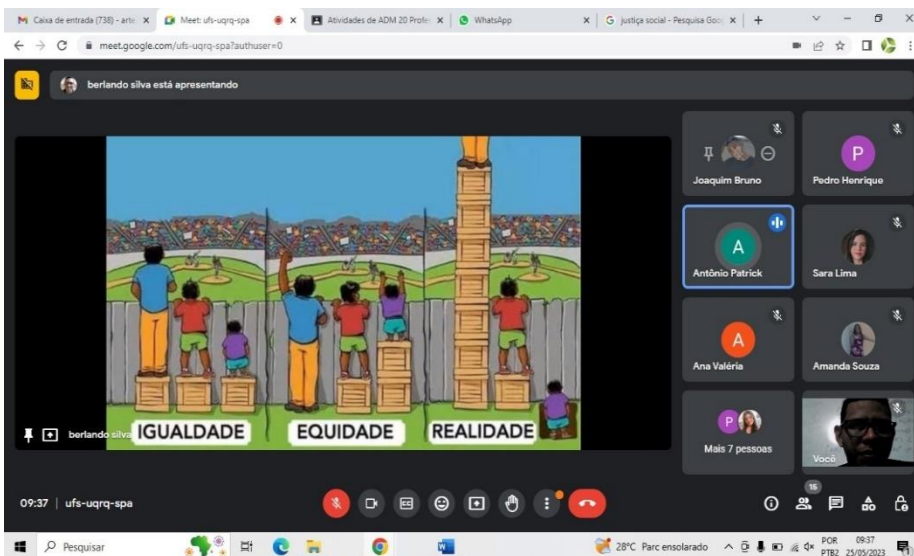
M Caixa de entrada (738) - arte × Meet: ufs-uqrq-spa × Atividades de ADM 20 Profe × WhatsApp × G justiça social - Pesquisa Goo × +

meet.google.com/ufs-uqrq-spa?authuser=0

berlando silva está apresentando

IGUALDADE EQUIDADE REALIDADE

berlando silva

Joaquim Bruno

P
Pedro Henrique

A
Antônio Patrick

Sara Lima

A
Ana Valéria

Amanda Souza

P
Mais 7 pessoas

Você

09:37 | ufs-uqrq-spa

15

Pesquisar

28°C Parc ensolarado POR PTB2 09:37 25/05/2023